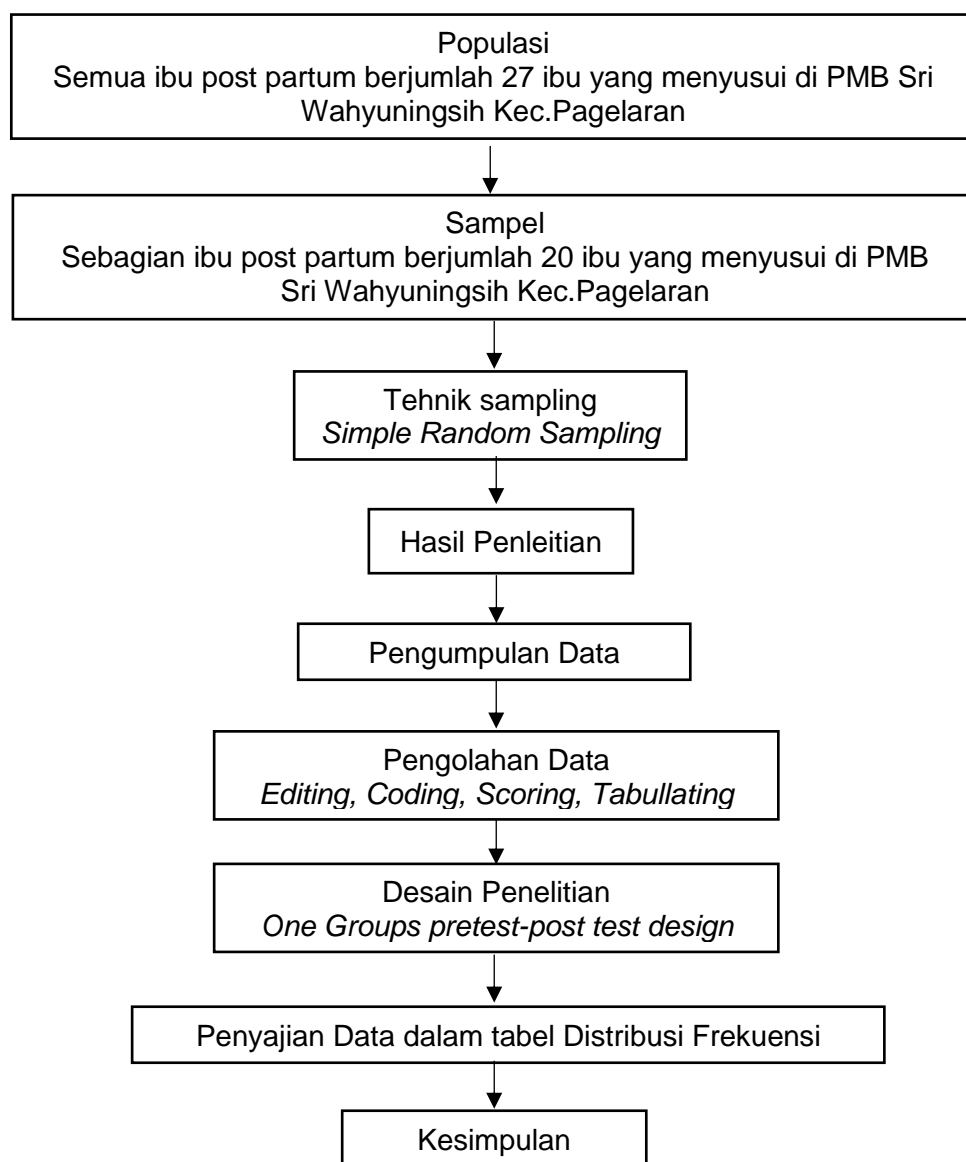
Populasi
Semua ibu post partum berjumlah 27 ibu yang menyusui di PMB Sri Wahyuningsih Kec.Pagelaran

Sampel
Sebagian ibu post partum berjumlah 20 ibu yang menyusui di PMB Sri Wahyuningsih Kec.Pagelaran

Tehnik sampling
*Simple Random Sampling*

Hasil Penleitian

Pengumpulan Data

Pengolahan Data
*Editing, Coding, Scoring, Tabullating*

Desain Penelitian
*One Groups pretest-post test design*

Penyajian Data dalam tabel Distribusi Frekuensi

Kesimpulan